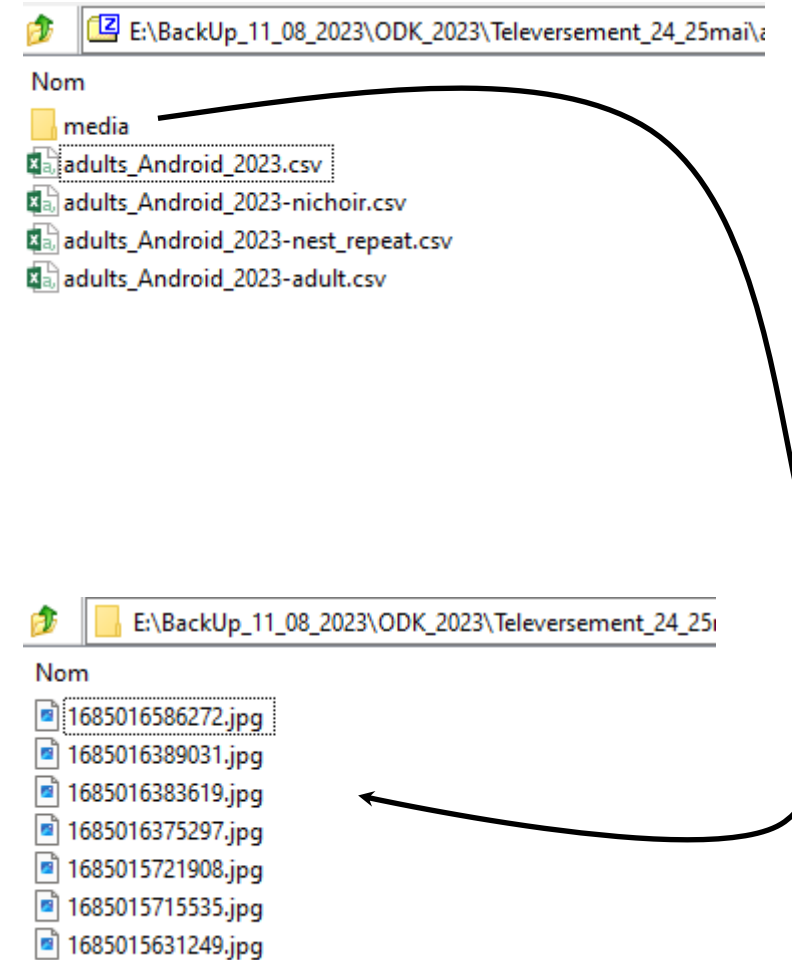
E:\BackUp_11_08_2023\ODK_2023\Televersement_24_25mai\a

Nom

media
adults_Android_2023.csv
adults_Android_2023-nichoir.csv
adults_Android_2023-nest_repeat.csv
adults_Android_2023-adult.csv

E:\BackUp_11_08_2023\ODK_2023\Televersement_24_25r

Nom

1685016586272.jpg
1685016389031.jpg
1685016383619.jpg
1685016375297.jpg
1685015721908.jpg
1685015715535.jpg
1685015631249.jpg